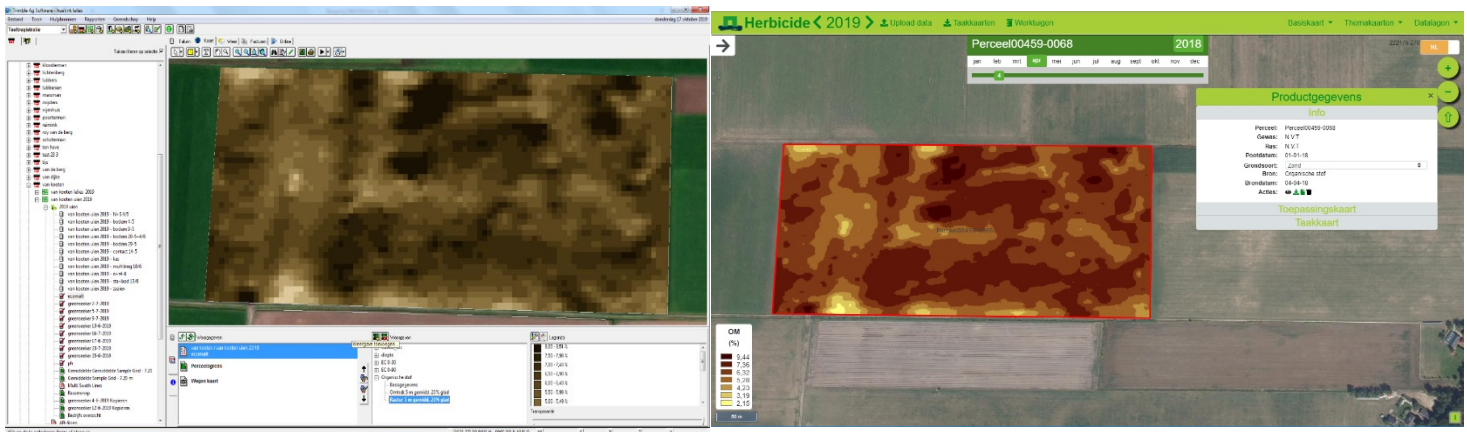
Trimble Ag Software | Farmer Works

Bestand Extra Hulpbronnen Rapporten Gereedschap Help

Toevoegen/selectie

donderdag 17 oktober 2019

Taken filteren op selectie

kloosterman
lichtenberg
lubbers
lubbersen
meesman
mopkes
nijenhuis
gosselaar
oppeneink
roy van de berg
scholtemen
ten have
test 2-3
tks
van de berg
van dijke
van kooten
van kooten uien 2018
van kooten uien 2019
2019 uien
van kooten uien 2019 - bodem
van kooten uien 2019 - bodem
groeizones
bodemcompost
Vrije South Lines
Bedrijfs overzicht
dft Kaart

Taken Kaart View Factuur Online

Werkgegevens
Perceelgegevens
Wegen kaart

Weergave
Organische stof

Legenda

Herbicide < 2019 > Upload data Taakkaarten Werkorders

Basiskaart Thema kaarten Datalagen

Perceel00459-0068 2018

jan feb mrt apr mei jun jul aug sept okt nov dec

NL

Productgegevens

Info

Perceel: Perceel00459-0068
Gewas: N.V.T
Ras: N.V.T
Pootdatum: 01-01-18
Grondsoort: Zand
Bron: Organische stof
Brondatum: 04-04-18
Acties:

Toepassingskaart
Taakkaart

OM
(%)
9,44
7,36
6,32
5,28
4,23
3,19
2,15

80 m